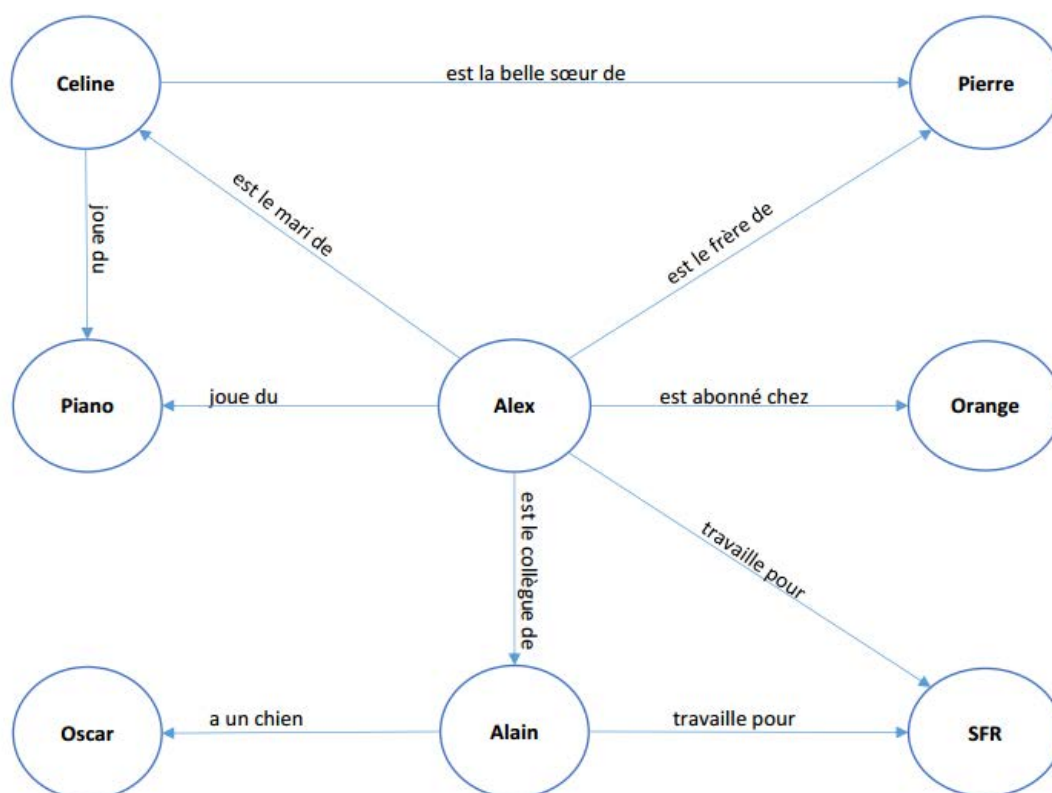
Celine

est la belle sœur de

Pierre

joue du

est le mari de

est le frère de

Piano

joue du

Alex

est abonné chez

Orange

est le collègue de

travaille pour

Oscar

a un chien

Alain

travaille pour

SFR